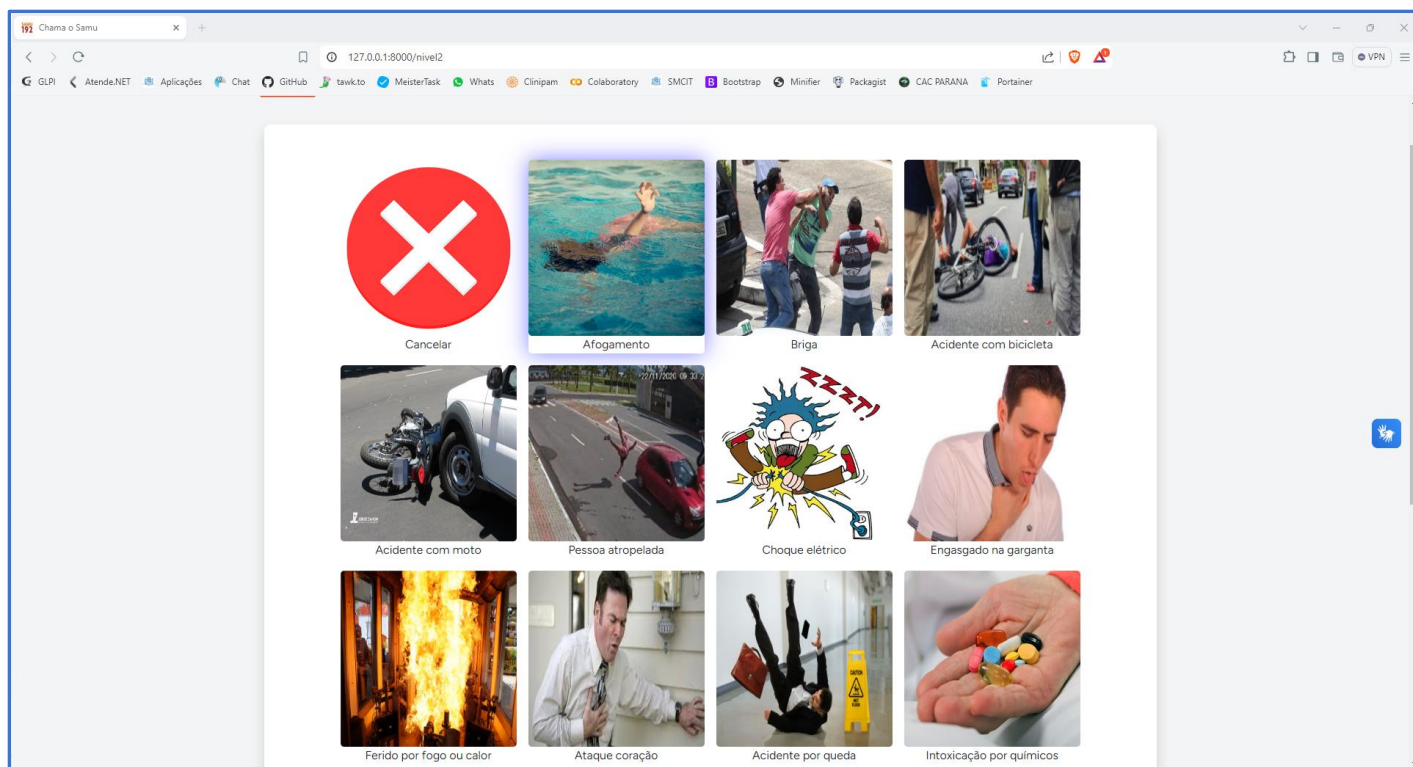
192 Chama o Samu

127.0.0.1:8000/nivel2

VPN

GLPI Atende.NET Aplicações Chat GitHub tawk.to MeisterTask Whats Clinipam Colaboratory SMCIT Bootstrap Minifier Packagist CAC PARANA Portainer

Cancelar

Afogamento

Briga

Acidente com bicicleta

Acidente com moto

27/11/2020 09:30

Pessoa atropelada

ZZZT!

Choque elétrico

Engasgado na garganta

Ferido por fogo ou calor

Ataque coração

Acidente por queda

Intoxicação por químicos